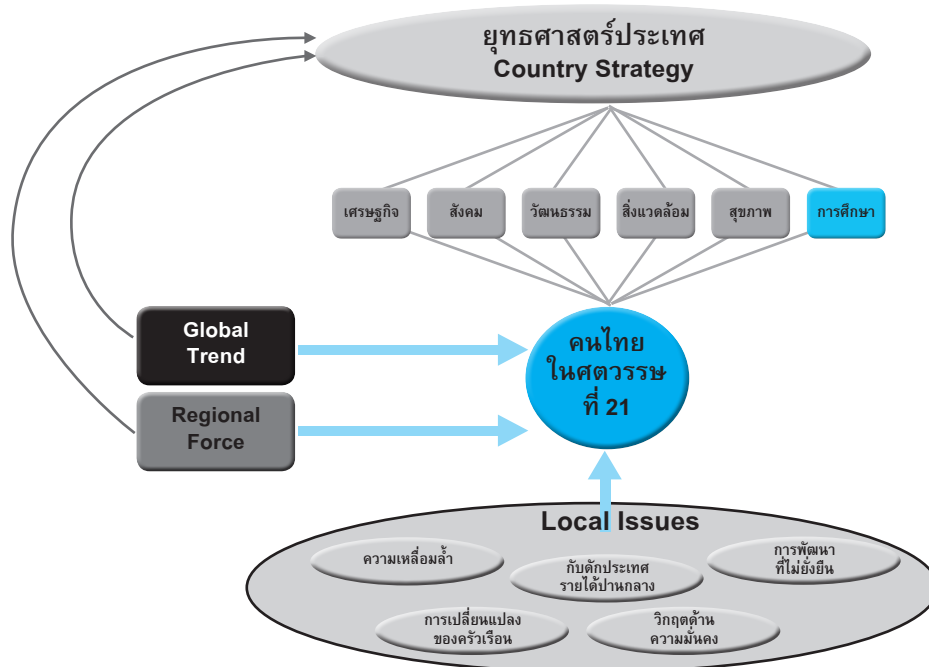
ยุทธศาสตร์ประเทศ
Country Strategy

เศรษฐกิจ

สังคม

วัฒนธรรม

สิ่งแวดล้อม

สุขภาพ

การศึกษา

Global Trend

Regional Force

คนไทย ในศตวรรษ ที่ 21

Local Issues

ความเหลื่อมล้ำ

กับดักประเทศ รายได้ปานกลาง

การพัฒนา ที่ไม่ยั่งยืน

การเปลี่ยนแปลง ของครัวเรือน

วิกฤตด้าน ความมั่นคง